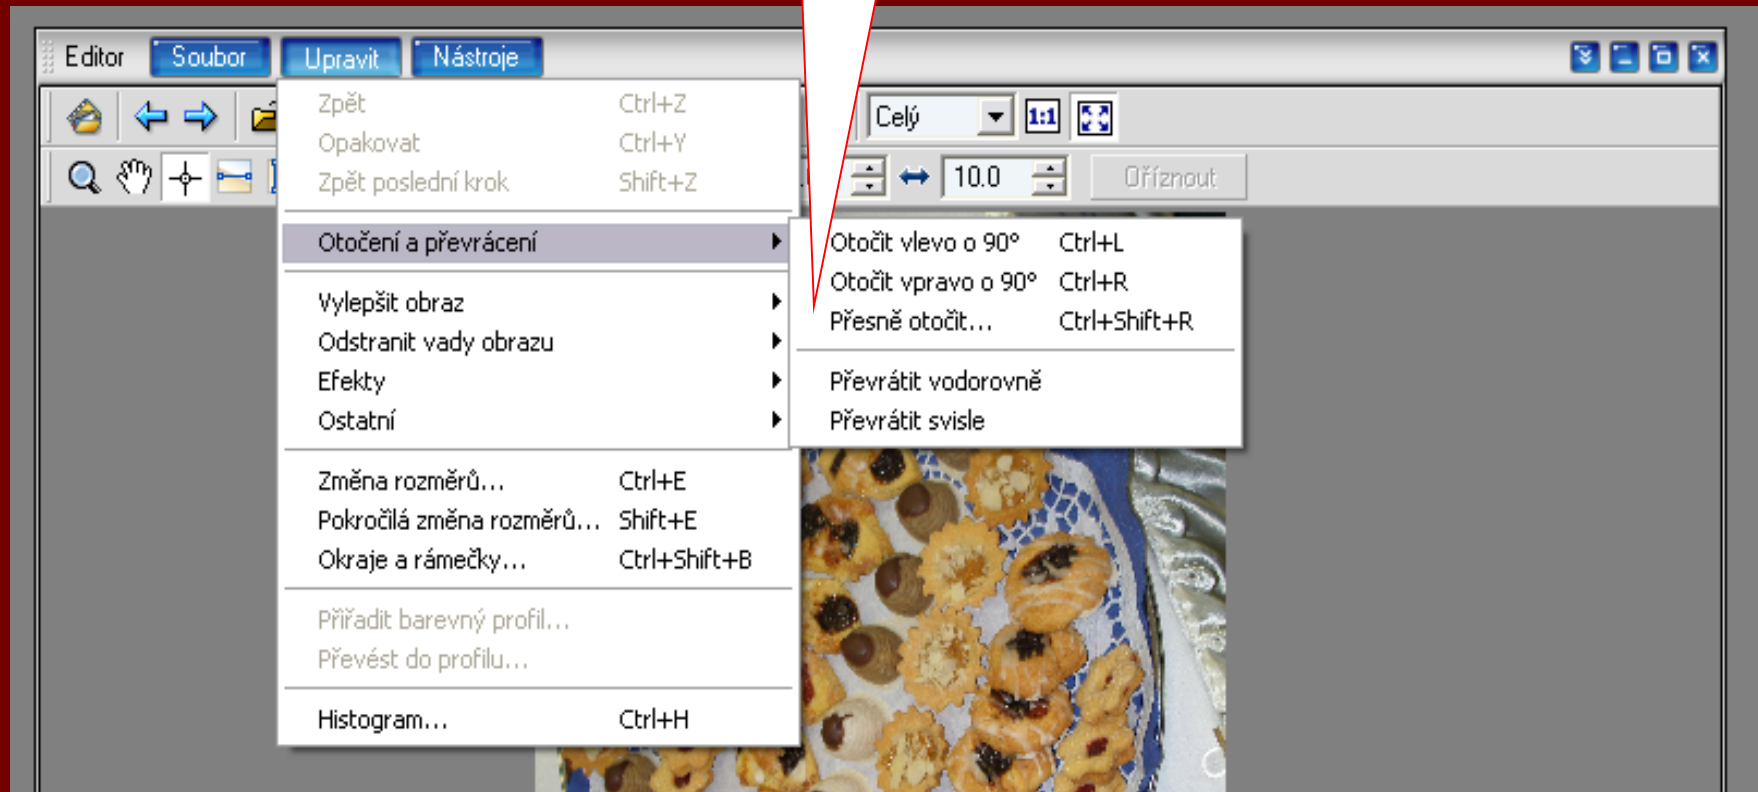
Editor Soubor Upravit Nástroje

Celý 1:1

10.0 Oříznout

Zpět Ctrl+Z
Opakovat Ctrl+Y
Zpět poslední krok Shift+Z

Otočení a převrácení

Vylepšit obraz
Odstranit vady obrazu
Efekty
Ostatní

Změna rozměrů... Ctrl+E
Pokročilá změna rozměrů... Shift+E
Okraje a rámečky... Ctrl+Shift+B

Přiřadit barevný profil...
Převést do profilu...

Histogram... Ctrl+H

Otočit vlevo o 90° Ctrl+L
Otočit vpravo o 90° Ctrl+R
Přesně otočit... Ctrl+Shift+R

Převrátit vodorovně
Převrátit svisle